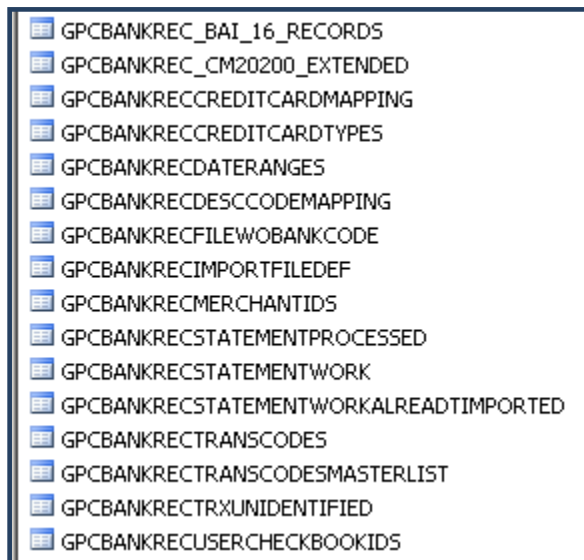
GPCBANKREC_BAI_16_RECORDS
GPCBANKREC_CM20200_EXTENDED
GPCBANKRECCREDITCARDMAPPING
GPCBANKRECCREDITCARDTYPES
GPCBANKRECDATERANGES
GPCBANKRECDESCCODEMAPPING
GPCBANKRECFILEWOBANKCODE
GPCBANKRECIMPORTFILEDEF
GPCBANKRECMERCHANTIDS
GPCBANKRECSTATEMENTPROCESSED
GPCBANKRECSTATEMENTWORK
GPCBANKRECSTATEMENTWORKALREADTIMPORTED
GPCBANKRECTRANSCODES
GPCBANKRECTRANSCODESMASTERLIST
GPCBANKRECTRXUNIDENTIFIED
GPCBANKRECUSERCHECKBOOKIDS